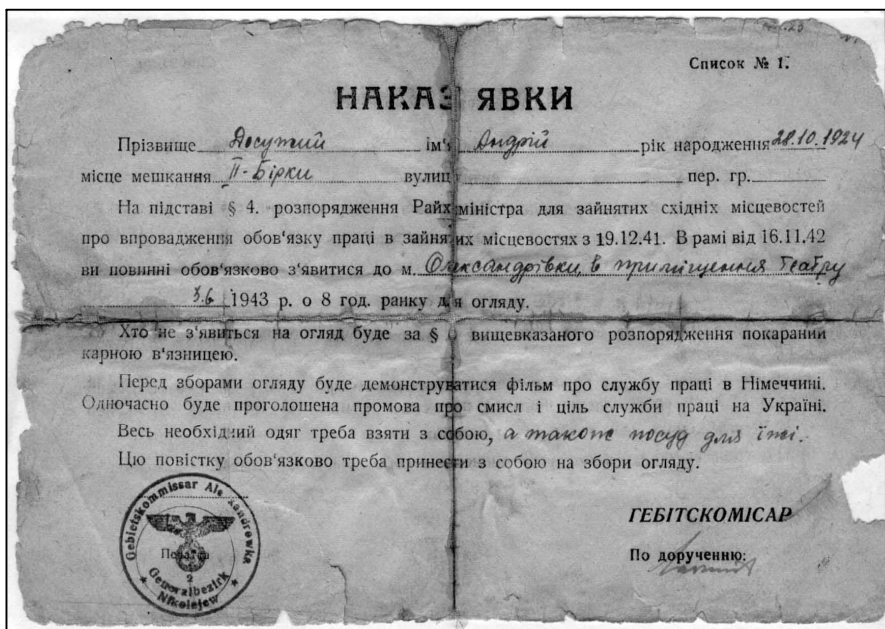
Список № 1.

НАКАЗ ЯВКИ

Прізвище Досужий ім'я Андрій рік народження 28.10.1924
місце мешкання П-Бірки вулиця ______ пер. гр. ______

На підставі § 4. розпорядження Райхміністра для зайнятих східніх місцевостей про впровадження обов'язку праці в зайнятих місцевостях з 19.12.41. В рамі від 16.11.42 ви повинні обов'язково з'явитися до м. Олександрівки, в приміщення Гебіту 3.6 1943 р. о 8 год. ранку для огляду.

Хто не з'явиться на огляд буде за § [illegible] вищевказаного розпорядження покарании карною в'язницею.

Перед зборами огляду буде демонструватися фільм про службу праці в Німеччині. Одночасно буде проголошена промова про смисл і ціль служби праці на Україні.

Весь необхідний одяг треба взяти з собою, а також посуд для їжі.

Цю повістку обов'язково треба принести з собою на збори огляду.

Gebietskommissar Alexandrowka
Generalbezirk Nikolajew
Postamt 2

ГЕБІТСКОМІСАР

По дорученню: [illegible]